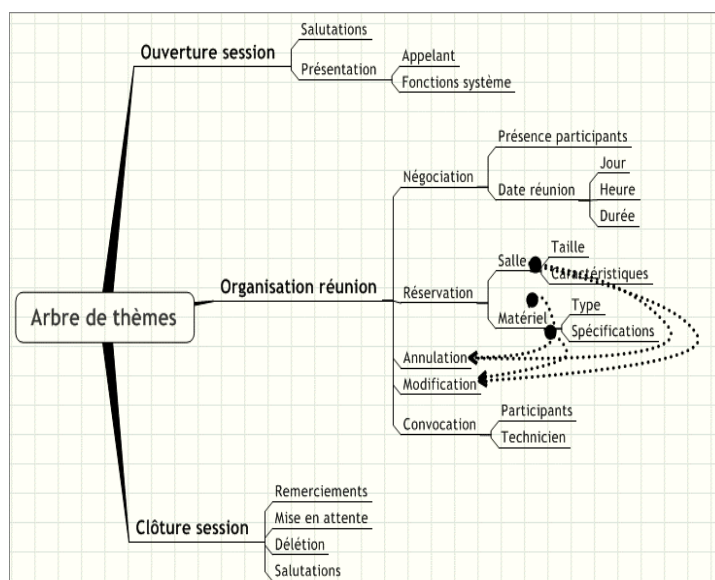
Arbre de thèmes

Ouverture session
Salutations
Présentation
Appelant
Fonctions système

Organisation réunion
Négociation
Présence participants
Date réunion
Jour
Heure
Durée
Réservation
Salle
Taille
Caractéristiques
Matériel
Type
Spécifications
Annulation
Modification
Convocation
Participants
Technicien

Clôture session
Remerciements
Mise en attente
Délétion
Salutations